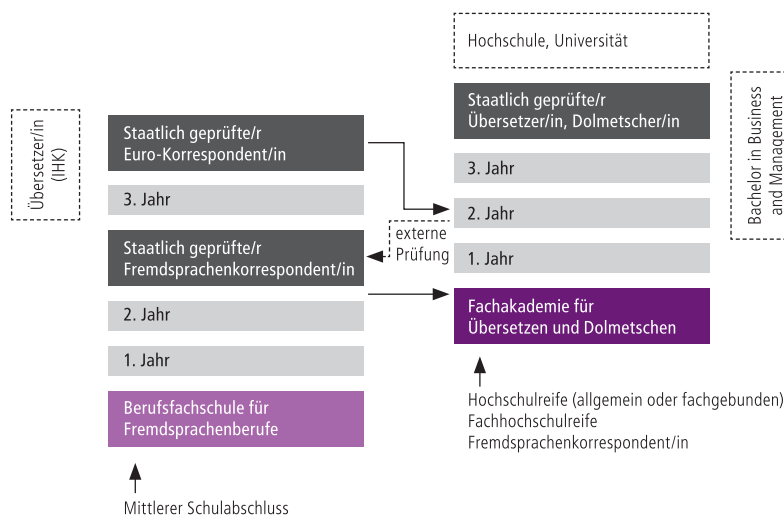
Übersetzer/in (IHK)

Staatlich geprüfte/r Euro-Korrespondent/in

3. Jahr

Staatlich geprüfte/r Fremdsprachenkorrespondent/in

2. Jahr

1. Jahr

Berufsfachschule für Fremdsprachenberufe

Mittlerer Schulabschluss

externe Prüfung

Hochschule, Universität

Staatlich geprüfte/r Übersetzer/in, Dolmetscher/in

3. Jahr

2. Jahr

1. Jahr

Fachakademie für Übersetzen und Dolmetschen

Hochschulreife (allgemein oder fachgebunden)
Fachhochschulreife
Fremdsprachenkorrespondent/in

Bachelor in Business and Management